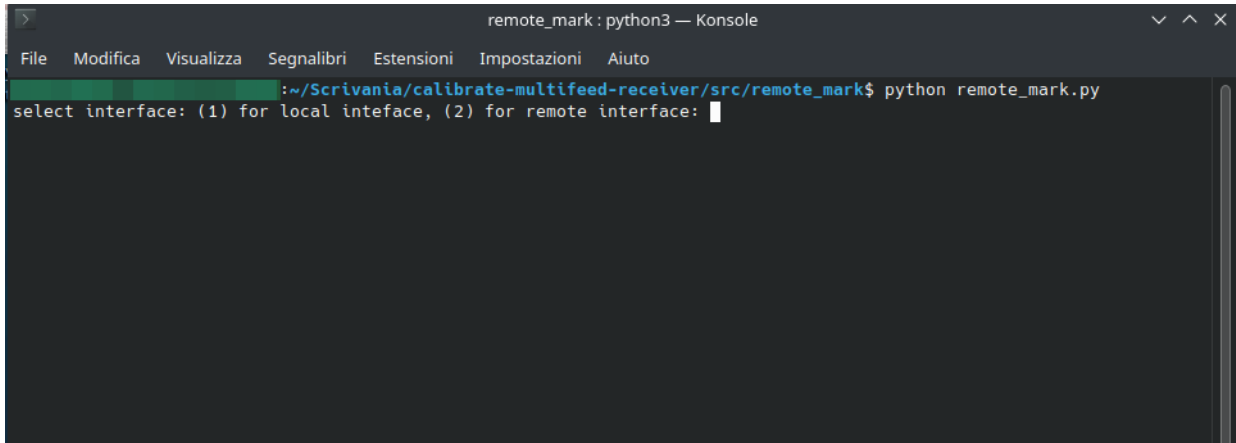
remote_mark : python3 — Konsole

File Modifica Visualizza Segnalibri Estensioni Impostazioni Aiuto

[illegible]:~/Scrivania/calibrate-multifeed-receiver/src/remote_mark$ python remote_mark.py
select interface: (1) for local inteface, (2) for remote interface: